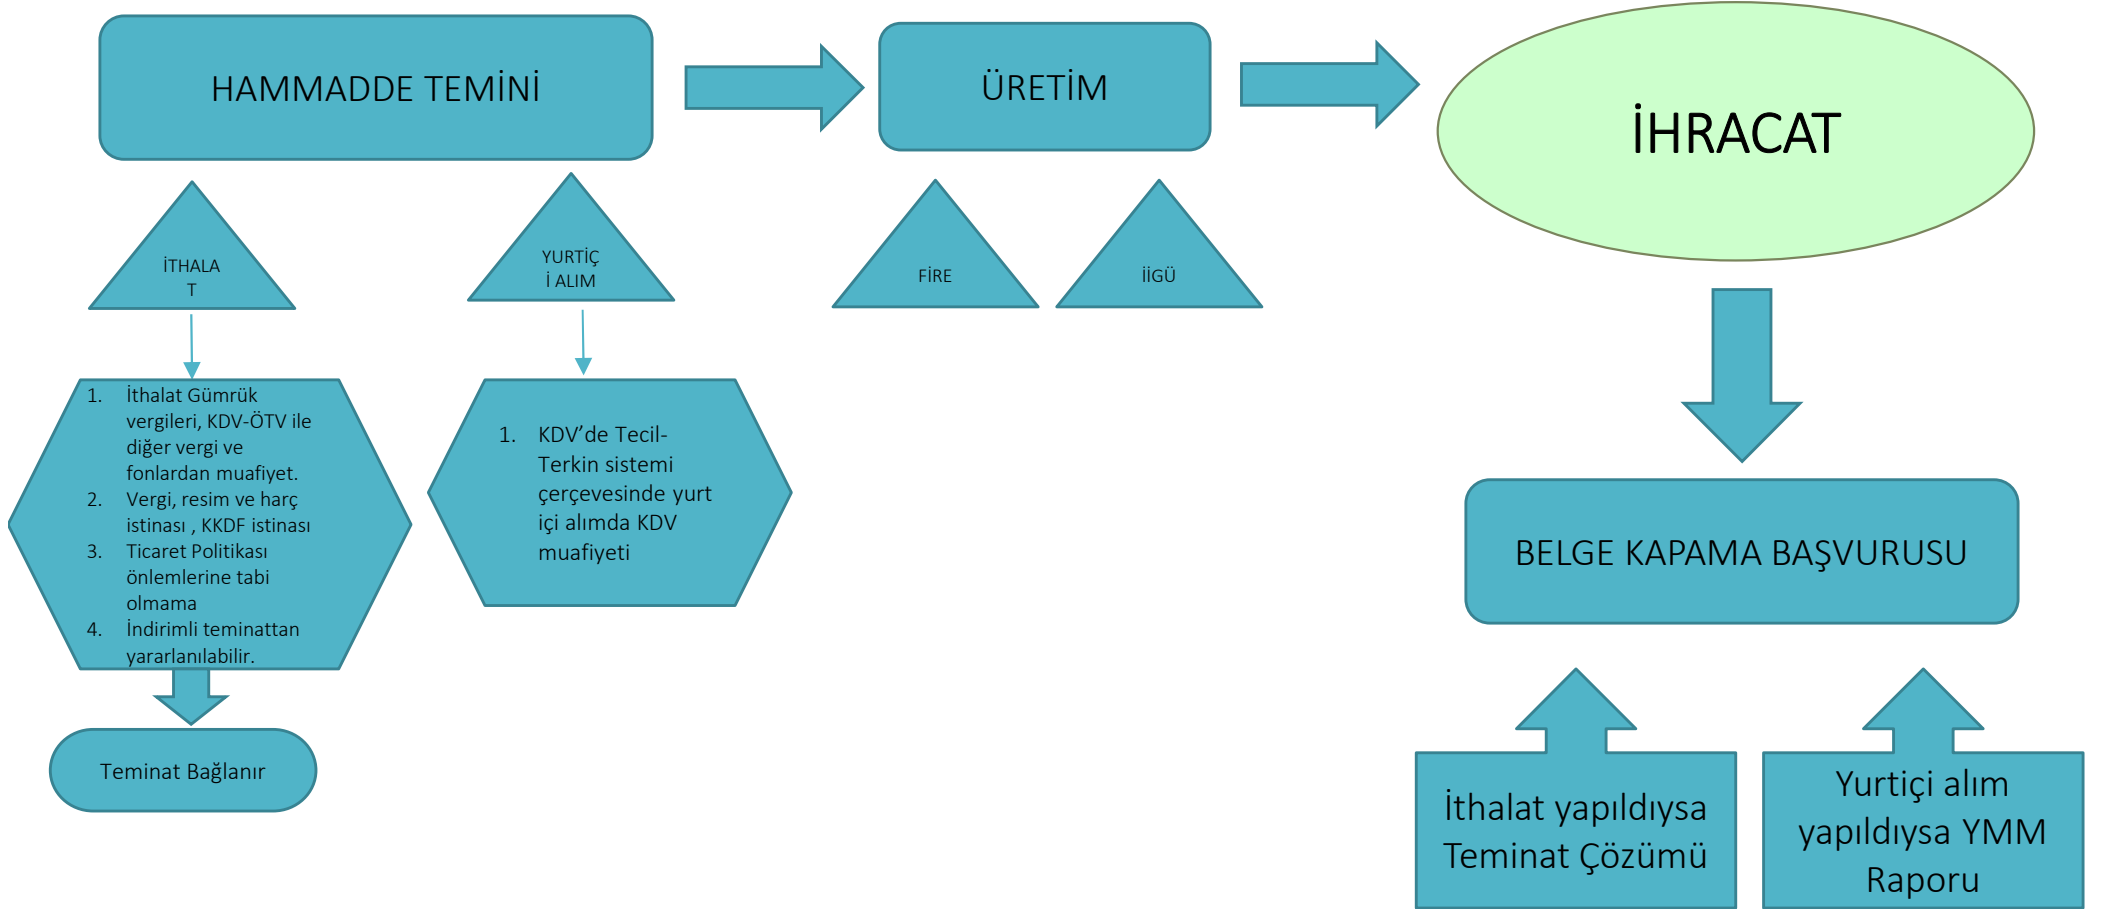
HAMMADDE TEMİNİ

ÜRETİM

İHRACAT

İTHALA
T

YURTİÇ
İ ALIM

FİRE

İİGÜ

1. İthalat Gümrük vergileri, KDV-ÖTV ile diğer vergi ve fonlardan muafiyet.
2. Vergi, resim ve harç istinası , KKDF istinası
3. Ticaret Politikası önlemlerine tabi olmama
4. İndirimli teminattan yararlanılabilir.

1. KDV'de Tecil-Terkin sistemi çerçevesinde yurt içi alımda KDV muafiyeti

BELGE KAPAMA BAŞVURUSU

Teminat Bağlanır

İthalat yapıldıysa Teminat Çözümü

Yurtiçi alım yapıldıysa YMM Raporu